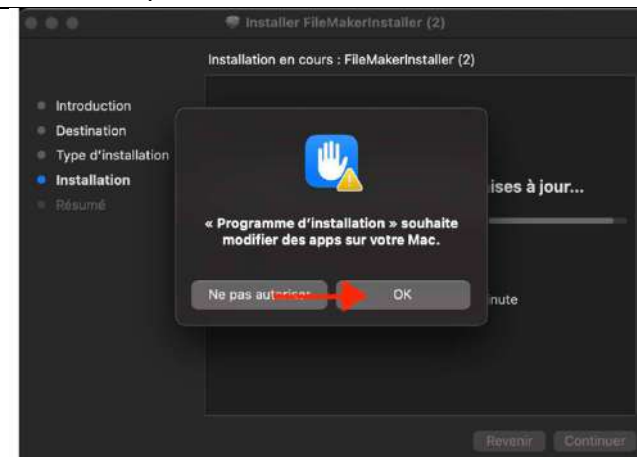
Installer FileMakerInstaller (2)

Installation en cours : FileMakerInstaller (2)

Introduction
Destination
Type d'installation
Installation
Résumé

ises à jour...

inute

« Programme d'installation » souhaite modifier des apps sur votre Mac.

Ne pas aut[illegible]

OK

Revenir
Continuer